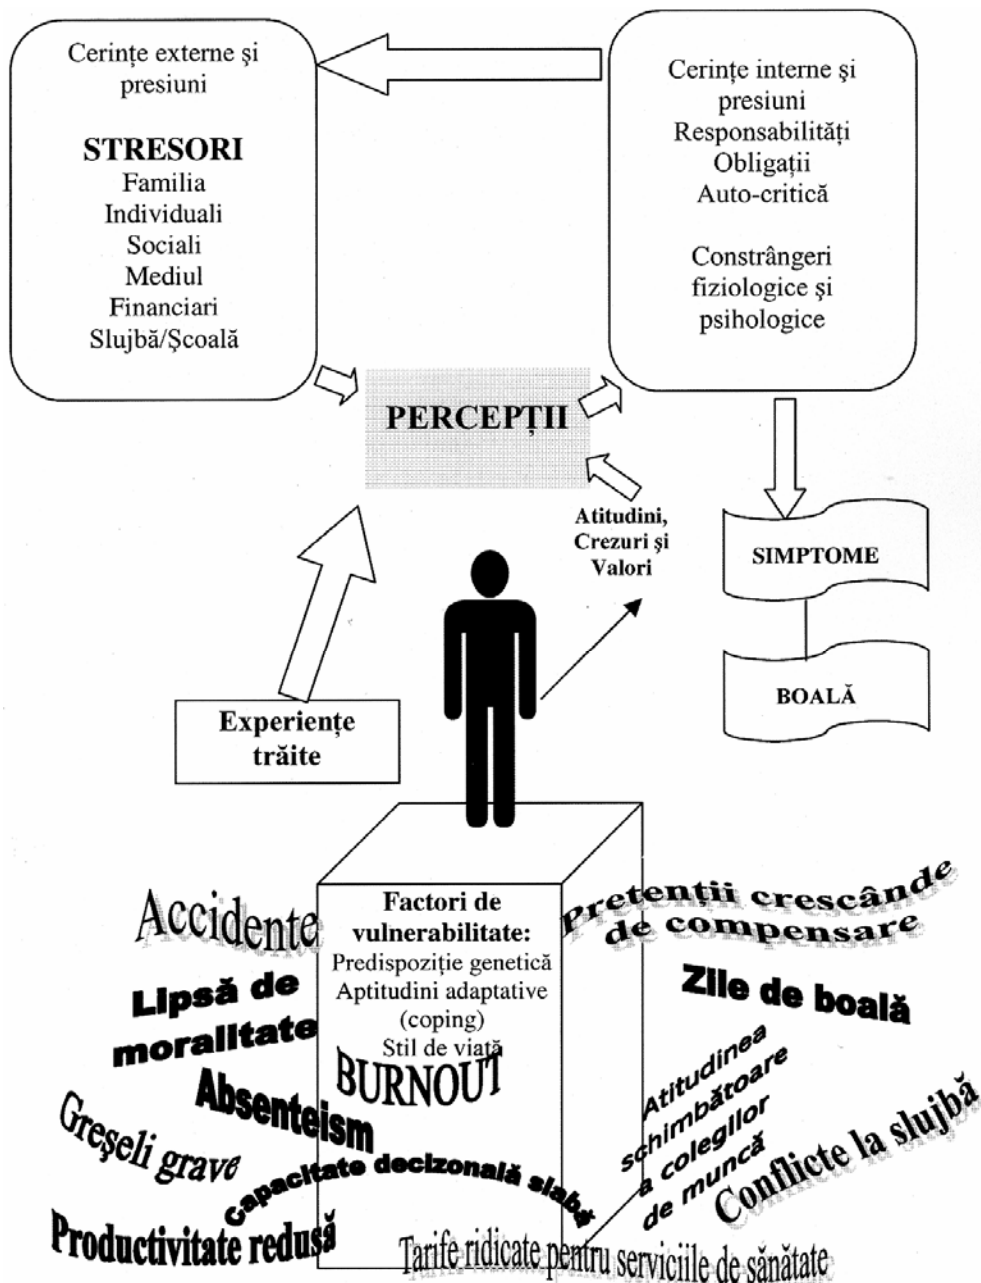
Cerințe externe şi presiuni

STRESORI
Familia
Individuali
Sociali
Mediul
Financiari
Slujbă/Şcoală

Cerințe interne şi presiuni
Responsabilități
Obligații
Auto-critică

Constrângeri fiziologice şi psihologice

PERCEPȚII

Atitudini, Crezuri şi Valori

SIMPTOME

BOALĂ

Experiențe trăite

Factori de vulnerabilitate:
Predispoziție genetică
Aptitudini adaptative (coping)
Stil de viață

BURNOUT

Accidente

Lipsă de moralitate

Absenteism

Greşeli grave

Capacitate decizonală slabă

Productivitate redusă

Pretenții crescânde de compensare

Zile de boală

Atitudinea schimbătoare a colegilor de muncă

Conflicte la slujbă

Tarife ridicate pentru serviciile de sănătate